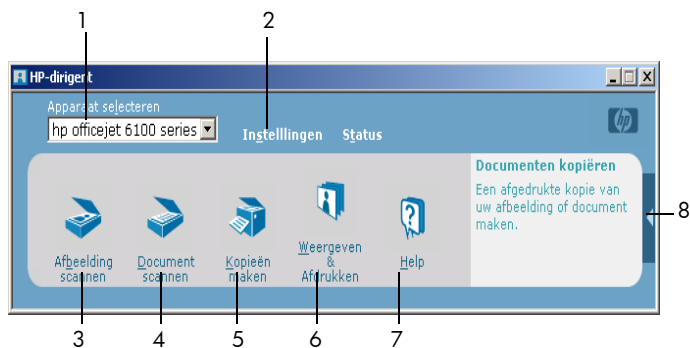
1
2
HP-dirigent
Apparaat selecteren
hp officejet 6100 series
Instelllingen Status
Documenten kopiëren
Een afgedrukte kopie van uw afbeelding of document maken.
Afbeelding scannen
Document scannen
Kopieën maken
Weergeven & Afdrukken
Help
8
3
4
5
6
7